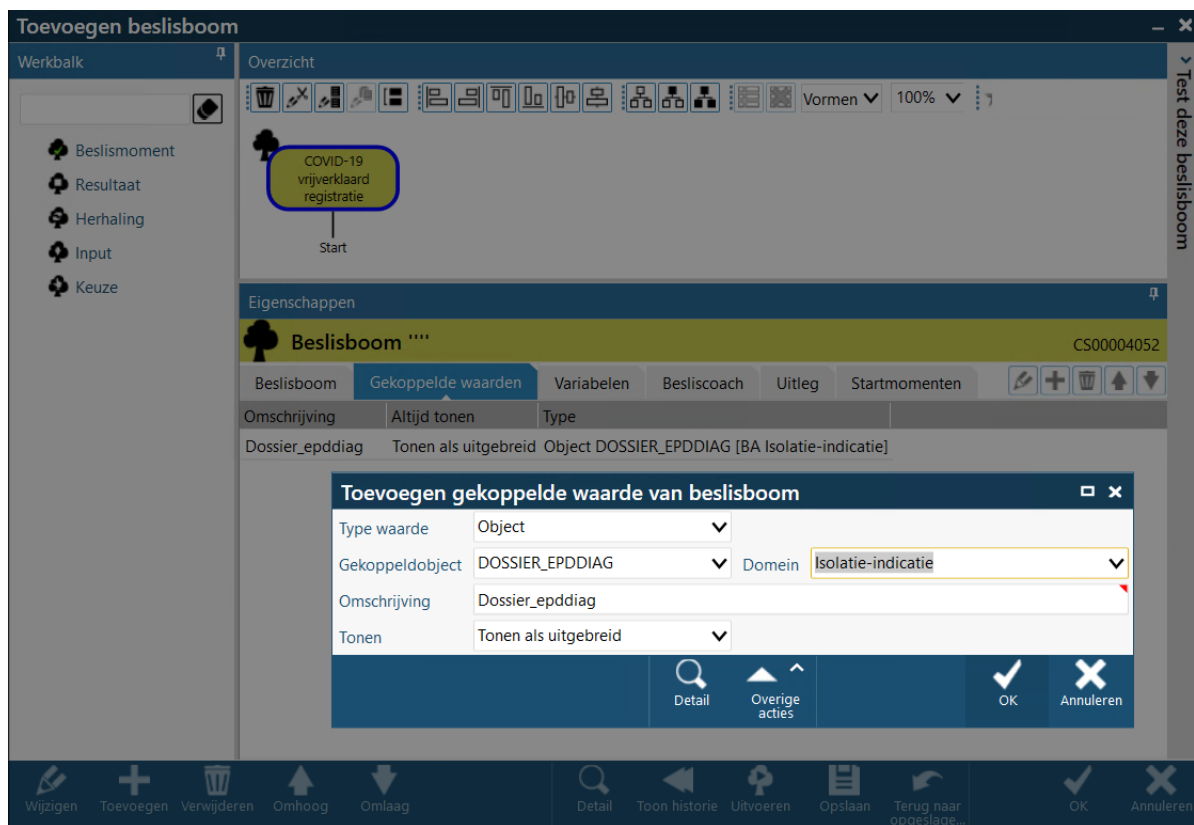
Toevoegen beslisboom

Werkbalk

Beslismoment
Resultaat
Herhaling
Input
Keuze

Overzicht

Vormen
100%

COVID-19 vrijverklaard registratie

Start

Test deze beslisboom

Eigenschappen

Beslisboom ''''

CS00004052

Beslisboom | Gekoppelde waarden | Variabelen | Besliscoach | Uitleg | Startmomenten

| Omschrijving | Altijd tonen | Type |
|---|---|---|
| Dossier_epddiag | Tonen als uitgebreid | Object DOSSIER_EPDDIAG [BA Isolatie-indicatie] |

Toevoegen gekoppelde waarde van beslisboom

Type waarde: Object
Gekoppeldobject: DOSSIER_EPDDIAG
Domein: Isolatie-indicatie
Omschrijving: Dossier_epddiag
Tonen: Tonen als uitgebreid

Detail
Overige acties
OK
Annuleren

Wijzigen
Toevoegen
Verwijderen
Omhoog
Omlaag
Detail
Toon historie
Uitvoeren
Opslaan
Terug naar opgeslage...
OK
Annuleren